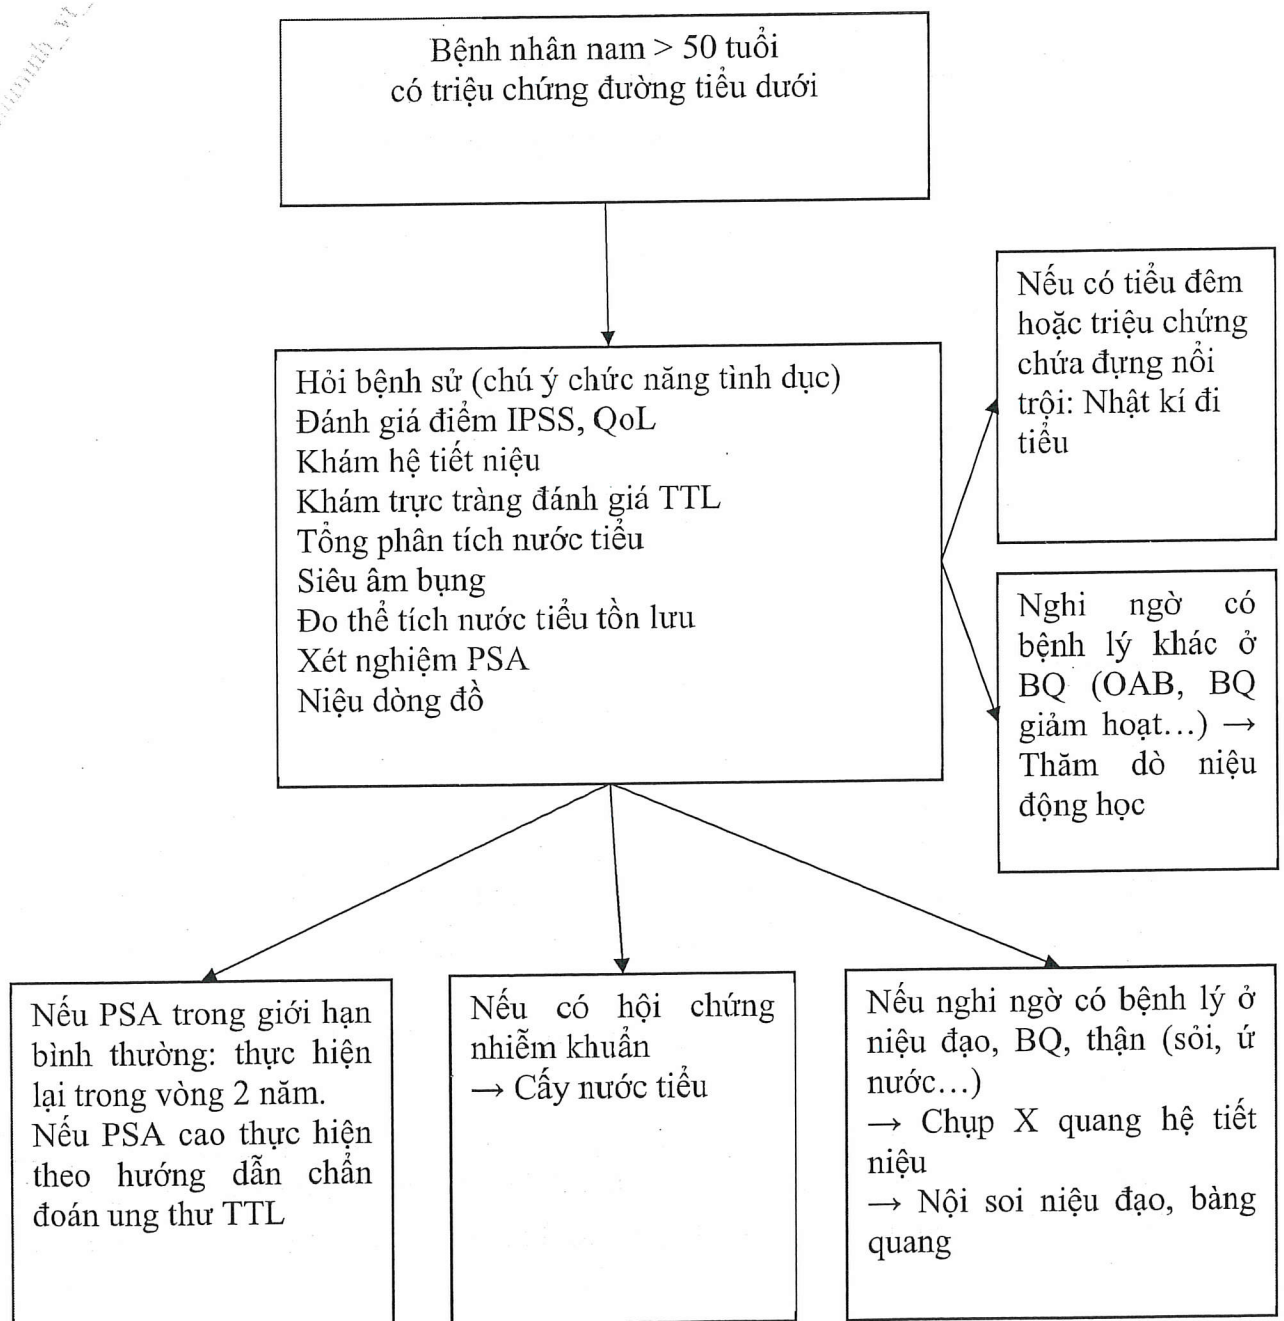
Bệnh nhân nam > 50 tuổi
có triệu chứng đường tiểu dưới

Hỏi bệnh sử (chú ý chức năng tình dục)
Đánh giá điểm IPSS, QoL
Khám hệ tiết niệu
Khám trực tràng đánh giá TTL
Tổng phân tích nước tiểu
Siêu âm bụng
Đo thể tích nước tiểu tồn lưu
Xét nghiệm PSA
Niệu dòng đồ

Nếu có tiểu đêm hoặc triệu chứng chứa đựng nổi trội: Nhật kí đi tiểu

Nghi ngờ có bệnh lý khác ở BQ (OAB, BQ giảm hoạt...) → Thăm dò niệu động học

Nếu PSA trong giới hạn bình thường: thực hiện lại trong vòng 2 năm.
Nếu PSA cao thực hiện theo hướng dẫn chẩn đoán ung thư TTL

Nếu có hội chứng nhiễm khuẩn
→ Cấy nước tiểu

Nếu nghi ngờ có bệnh lý ở niệu đạo, BQ, thận (sỏi, ứ nước...)
→ Chụp X quang hệ tiết niệu
→ Nội soi niệu đạo, bàng quang